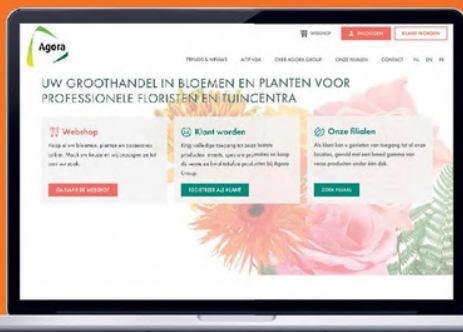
Agora

WEBSHOP INLOGGEN KLANT WORDEN

TRENDS & NIEUWS AFTPADA OVER AGORA GROUP ONZE FILIALEN CONTACT NL EN FR

UW GROOTHANDEL IN BLOEMEN EN PLANTEN VOOR PROFESSIONELE FLORISTEN EN TUINCENTRA

Webshop

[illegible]

GA NAAR DE WEBSHOP

Klant worden

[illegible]

REGISTREER ALS KLANT

Onze filialen

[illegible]

ZOEK FILIAAL